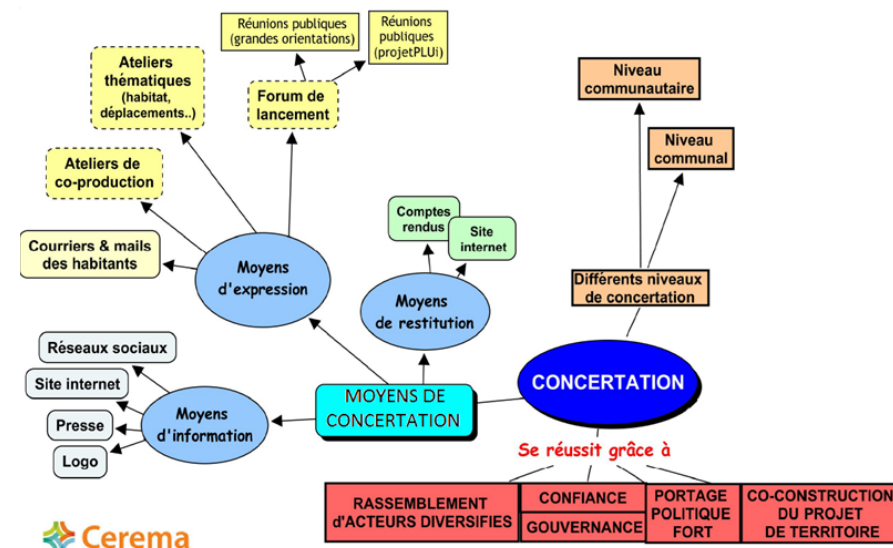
Réunions publiques (grandes orientations)

Réunions publiques (projetPLUi)

Ateliers thématiques (habitat, déplacements..)

Forum de lancement

Ateliers de co-production

Courriers & mails des habitants

Moyens d'expression

Comptes rendus

Site internet

Moyens de restitution

Niveau communautaire

Niveau communal

Différents niveaux de concertation

Réseaux sociaux

Site internet

Presse

Logo

Moyens d'information

MOYENS DE CONCERTATION

CONCERTATION

Se réussit grâce à

RASSEMBLEMENT d'ACTEURS DIVERSIFIES

CONFIANCE

GOUVERNANCE

PORTAGE POLITIQUE FORT

CO-CONSTRUCTION DU PROJET DE TERRITOIRE

Cerema